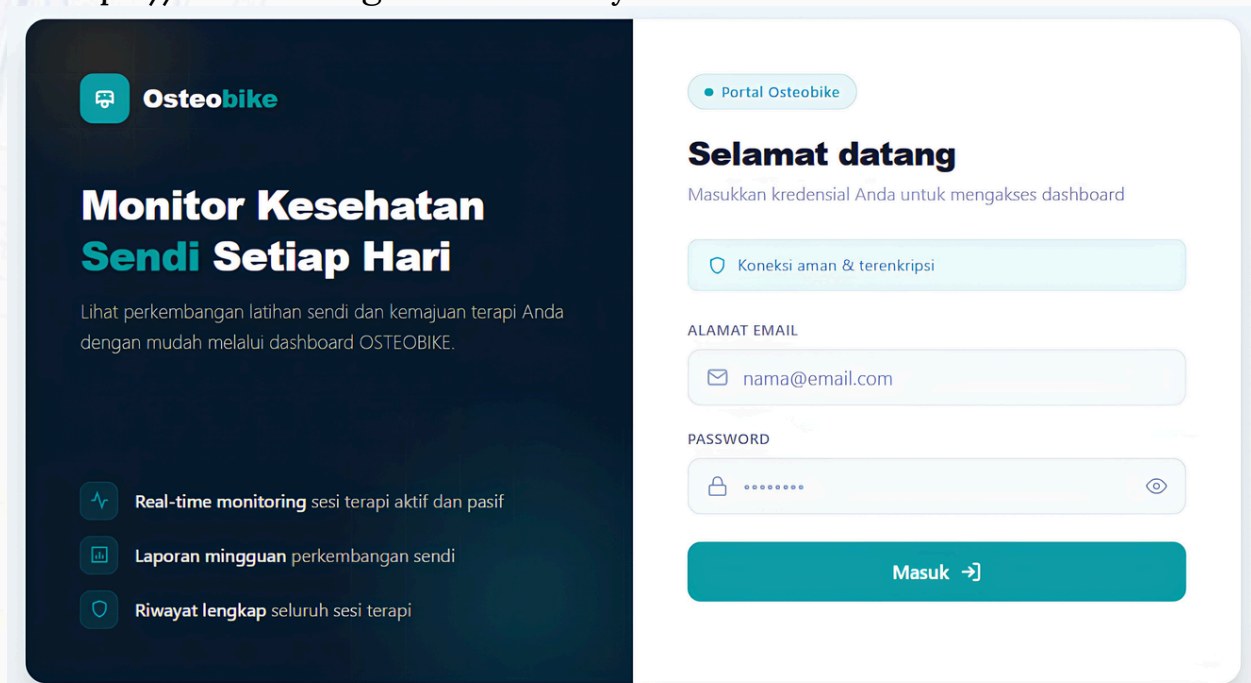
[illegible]

Osteobike

Monitor Kesehatan Sendi Setiap Hari

Lihat perkembangan latihan sendi dan kemajuan terapi Anda dengan mudah melalui dashboard OSTEOBIKE.

Real-time monitoring sesi terapi aktif dan pasif

Laporan mingguan perkembangan sendi

Riwayat lengkap seluruh sesi terapi

Portal Osteobike

Selamat datang

Masukkan kredensial Anda untuk mengakses dashboard

Koneksi aman & terenkripsi

ALAMAT EMAIL

nama@email.com

PASSWORD

••••••••

Masuk